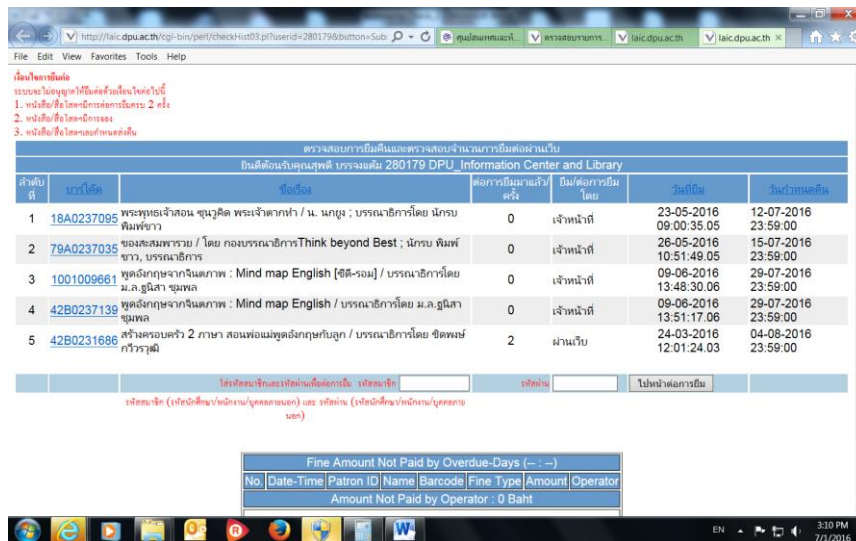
http://laic.dpu.ac.th/cgi-bin/perl/checkHist03.pl?userid=280179&button=Sub
ศูนย์สนเทศและห้ | ตรวจสอบรายการ... | laic.dpu.ac.th | laic.dpu.ac.th ×

File Edit View Favorites Tools Help

เงื่อนไขการยืมต่อ
ระบบจะไม่อนุญาตให้ยืมต่อด้วยเงื่อนไขต่อไปนี้
1. หนังสือ/สื่อโสตฯมีการต่อการยืมครบ 2 ครั้ง
2. หนังสือ/สื่อโสตฯมีการจอง
3. หนังสือ/สื่อโสตฯเลยกำหนดส่งคืน

ตรวจสอบการยืมคืนและตรวจสอบจำนวนการยืมต่อผ่านเว็บ

ยินดีต้อนรับคุณสุทธิ์ บรรจงแต้ม 280179 DPU_Information Center and Library

| ลำดับที่ | บาร์โค้ด | ชื่อเรื่อง | ต่อการยืมมาแล้ว/ครั้ง | ยืม/ต่อการยืมโดย | วันที่ยืม | วันกำหนดคืน |
|---|---|---|---|---|---|---|
| 1 | 18A0237095 | พระพุทธเจ้าสอน ขุนวุฒิด พระเจ้าตากทำ / น. นกยูง ; บรรณาธิการโดย นักรบ พิมพ์ขาว | 0 | เจ้าหน้าที่ | 23-05-2016 09:00:35.05 | 12-07-2016 23:59:00 |
| 2 | 79A0237035 | ของสะสมพารวย / โดย กองบรรณาธิการThink beyond Best ; นักรบ พิมพ์ขาว, บรรณาธิการ | 0 | เจ้าหน้าที่ | 26-05-2016 10:51:49.05 | 15-07-2016 23:59:00 |
| 3 | 1001009661 | พูดอังกฤษจากจินตภาพ : Mind map English [ซีดี-รอม] / บรรณาธิการโดย ม.ล.ฐนิสา ชุมพล | 0 | เจ้าหน้าที่ | 09-06-2016 13:48:30.06 | 29-07-2016 23:59:00 |
| 4 | 42B0237139 | พูดอังกฤษจากจินตภาพ : Mind map English / บรรณาธิการโดย ม.ล.ฐนิสา ชุมพล | 0 | เจ้าหน้าที่ | 09-06-2016 13:51:17.06 | 29-07-2016 23:59:00 |
| 5 | 42B0231686 | สร้างครอบครัว 2 ภาษา สอนพ่อแม่พูดอังกฤษกับลูก / บรรณาธิการโดย ชิดพงษ์ กวีวรวุฒิ | 2 | ผ่านเว็บ | 24-03-2016 12:01:24.03 | 04-08-2016 23:59:00 |

ใส่รหัสสมาชิกและรหัสผ่านเพื่อต่อการยืม รหัสสมาชิก รหัสผ่าน ไปหน้าต่อการยืม

รหัสสมาชิก (รหัสนักศึกษา/พนักงาน/บุคคลภายนอก) และ รหัสผ่าน (รหัสนักศึกษา/พนักงาน/บุคคลภายนอก)

Fine Amount Not Paid by Overdue-Days (-- : --)

| No. | Date-Time | Patron ID | Name | Barcode | Fine Type | Amount | Operator |
|---|---|---|---|---|---|---|---|

Amount Not Paid by Operator : 0 Baht

EN 3:10 PM 7/1/2016